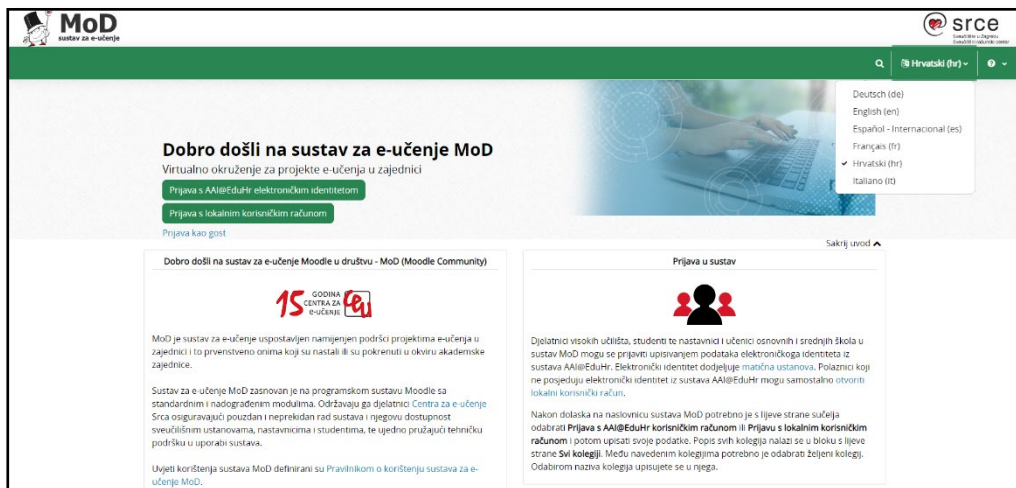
MoD
sustav za e-učenje

srce
Sveučilište u Zagrebu
Sveučilišni računski centar

Hrvatski (hr)

Deutsch (de)
English (en)
Español - Internacional (es)
Français (fr)
✓ Hrvatski (hr)
Italiano (it)

Dobro došli na sustav za e-učenje MoD
Virtualno okruženje za projekte e-učenja u zajednici

Prijava s AAI@EduHr elektroničkim identitetom

Prijava s lokalnim korisničkim računom

Prijava kao gost

Sakrij uvod

Dobro došli na sustav za e-učenje Moodle u društvu - MoD (Moodle Community)

15 GODINA CENTRA ZA E-UČENJE

MoD je sustav za e-učenje uspostavljen namijenjen podršci projektima e-učenja u zajednici i to prvenstveno onima koji su nastali ili su pokrenuti u okviru akademske zajednice.

Sustav za e-učenje MoD zasnovan je na programskom sustavu Moodle sa standardnim i nadograđenim modulima. Održavaju ga djelatnici Centra za e-učenje Srca osiguravajući pouzdan i neprekidan rad sustava i njegovu dostupnost sveučilišnim ustanovama, nastavnicima i studentima, te ujedno pružajući tehničku podršku u uporabi sustava.

Uvjeti korištenja sustava MoD definirani su Pravilnikom o korištenju sustava za e-učenje MoD.

Prijava u sustav

Djelatnici visokih učilišta, studenti te nastavnici i učenici osnovnih i srednjih škola u sustav MoD mogu se prijaviti upisivanjem podataka elektroničkoga identiteta iz sustava AAI@EduHr. Elektronički identitet dodjeljuje matična ustanova. Polaznici koji ne posjeduju elektronički identitet iz sustava AAI@EduHr mogu samostalno otvoriti lokalni korisnički račun.

Nakon dolaska na naslovnicu sustava MoD potrebno je s lijeve strane sučelja odabrati Prijava s AAI@EduHr korisničkim računom ili Prijavu s lokalnim korisničkim računom i potom upisati svoje podatke. Popis svih kolegija nalazi se u bloku s lijeve strane Svi kolegiji. Među navedenim kolegijima potrebno je odabrati željeni kolegij. Odabirom naziva kolegija upisujete se u njega.